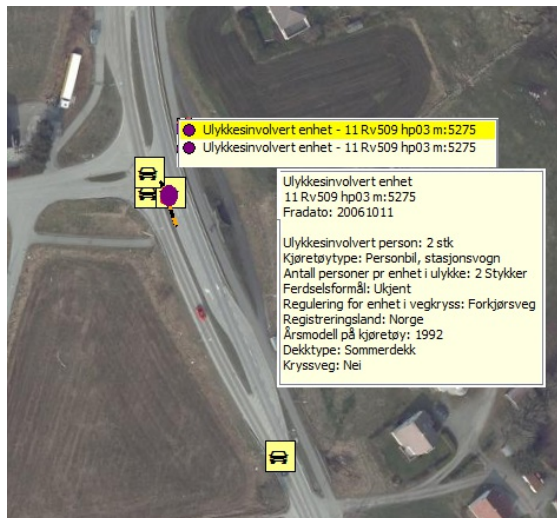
Ulykkesinvolvert enhet - 11 Rv509 hp03 m:5275
Ulykkesinvolvert enhet - 11 Rv509 hp03 m:5275

Ulykkesinvolvert enhet
11 Rv509 hp03 m:5275
Fradato: 20061011

Ulykkesinvolvert person: 2 stk
Kjøretøytype: Personbil, stasjonsvogn
Antall personer pr enhet i ulykke: 2 Stykker
Ferdselsformål: Ukjent
Regulering for enhet i vegkryss: Forkjørsveg
Registreringsland: Norge
Årsmodell på kjøretøy: 1992
Dekktype: Sommerdekk
Kryssveg: Nei